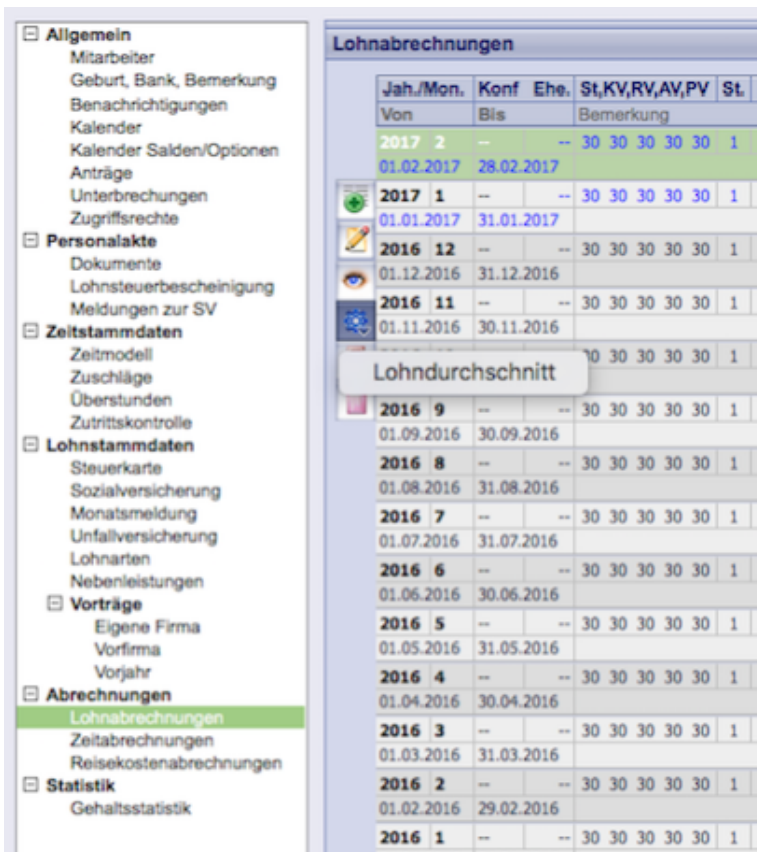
⊟ Allgemein
Mitarbeiter
Geburt, Bank, Bemerkung
Benachrichtigungen
Kalender
Kalender Salden/Optionen
Anträge
Unterbrechungen
Zugriffsrechte
⊟ Personalakte
Dokumente
Lohnsteuerbescheinigung
Meldungen zur SV
⊟ Zeitstammdaten
Zeitmodell
Zuschläge
Überstunden
Zutrittskontrolle
⊟ Lohnstammdaten
Steuerkarte
Sozialversicherung
Monatsmeldung
Unfallversicherung
Lohnarten
Nebenleistungen
⊟ Vorträge
Eigene Firma
Vorfirma
Vorjahr
⊟ Abrechnungen
Lohnabrechnungen
Zeitabrechnungen
Reisekostenabrechnungen
⊟ Statistik
Gehaltsstatistik

Lohnabrechnungen

| Jah./Mon. | Konf | Ehe. | St,KV,RV,AV,PV | St. |
|---|---|---|---|---|
| Von | Bis | | Bemerkung | |
| 2017 2 | -- | -- | 30 30 30 30 30 | 1 |
| 01.02.2017 | 28.02.2017 | | | |
| 2017 1 | -- | -- | 30 30 30 30 30 | 1 |
| 01.01.2017 | 31.01.2017 | | | |
| 2016 12 | -- | -- | 30 30 30 30 30 | 1 |
| 01.12.2016 | 31.12.2016 | | | |
| 2016 11 | -- | -- | 30 30 30 30 30 | 1 |
| 01.11.2016 | 30.11.2016 | | | |
| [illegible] | | | 30 30 30 30 30 | 1 |
| 2016 9 | -- | -- | 30 30 30 30 30 | 1 |
| 01.09.2016 | 30.09.2016 | | | |
| 2016 8 | -- | -- | 30 30 30 30 30 | 1 |
| 01.08.2016 | 31.08.2016 | | | |
| 2016 7 | -- | -- | 30 30 30 30 30 | 1 |
| 01.07.2016 | 31.07.2016 | | | |
| 2016 6 | -- | -- | 30 30 30 30 30 | 1 |
| 01.06.2016 | 30.06.2016 | | | |
| 2016 5 | -- | -- | 30 30 30 30 30 | 1 |
| 01.05.2016 | 31.05.2016 | | | |
| 2016 4 | -- | -- | 30 30 30 30 30 | 1 |
| 01.04.2016 | 30.04.2016 | | | |
| 2016 3 | -- | -- | 30 30 30 30 30 | 1 |
| 01.03.2016 | 31.03.2016 | | | |
| 2016 2 | -- | -- | 30 30 30 30 30 | 1 |
| 01.02.2016 | 29.02.2016 | | | |
| 2016 1 | -- | -- | 30 30 30 30 30 | 1 |

Lohndurchschnitt